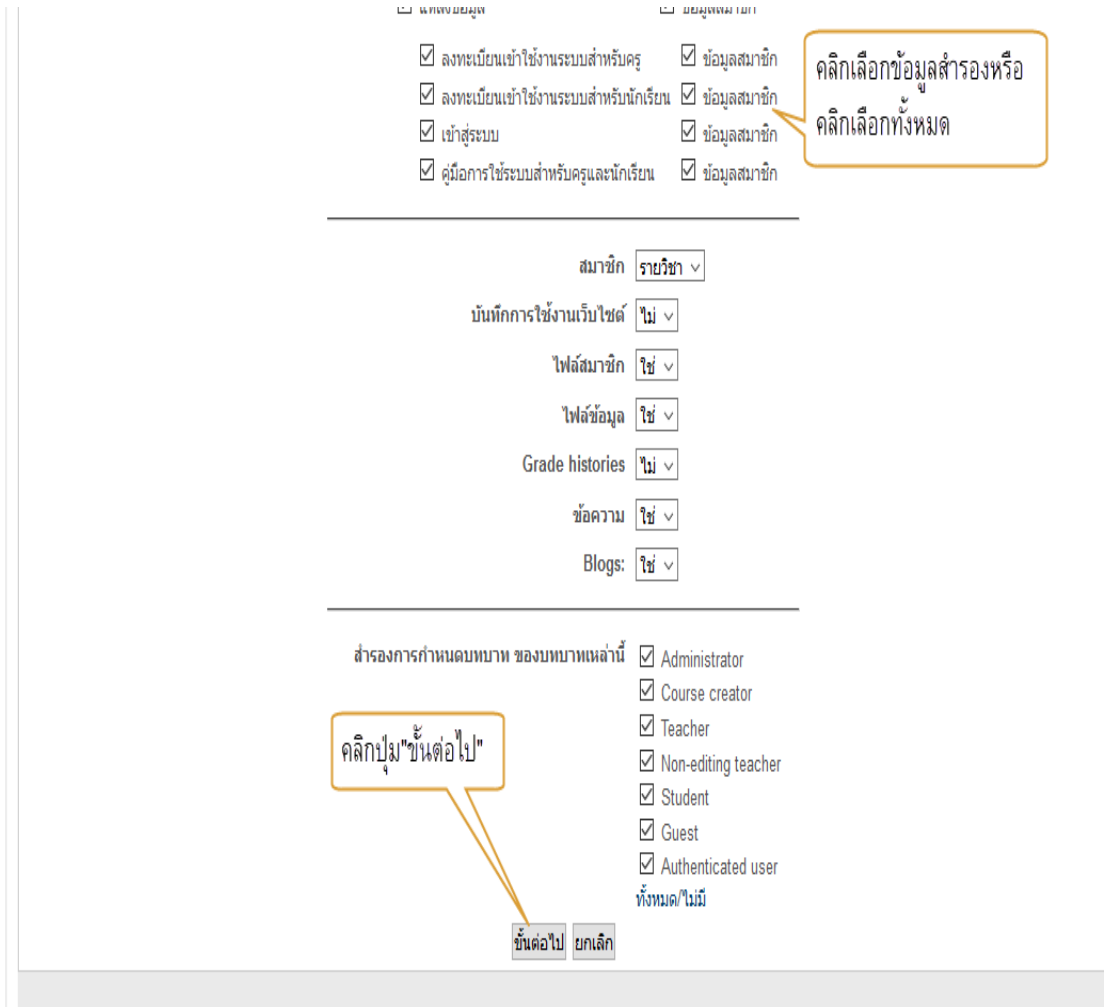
☑ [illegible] ☑ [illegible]

☑ ลงทะเบียนเข้าใช้งานระบบสำหรับครู ☑ ข้อมูลสมาชิก

☑ ลงทะเบียนเข้าใช้งานระบบสำหรับนักเรียน ☑ ข้อมูลสมาชิก

☑ เข้าสู่ระบบ ☑ ข้อมูลสมาชิก

☑ คู่มือการใช้ระบบสำหรับครูและนักเรียน ☑ ข้อมูลสมาชิก

คลิกเลือกข้อมูลสำรองหรือคลิกเลือกทั้งหมด

สมาชิก รายวิชา

บันทึกการใช้งานเว็บไซต์ ไม่

ไฟล์สมาชิก ใช่

ไฟล์ข้อมูล ใช่

Grade histories ไม่

ข้อความ ใช่

Blogs: ใช่

สำรองการกำหนดบทบาท ของบทบาทเหล่านี้
☑ Administrator
☑ Course creator
☑ Teacher
☑ Non-editing teacher
☑ Student
☑ Guest
☑ Authenticated user
ทั้งหมด/ไม่มี

คลิกปุ่ม"ขั้นต่อไป"

ขั้นต่อไป ยกเลิก